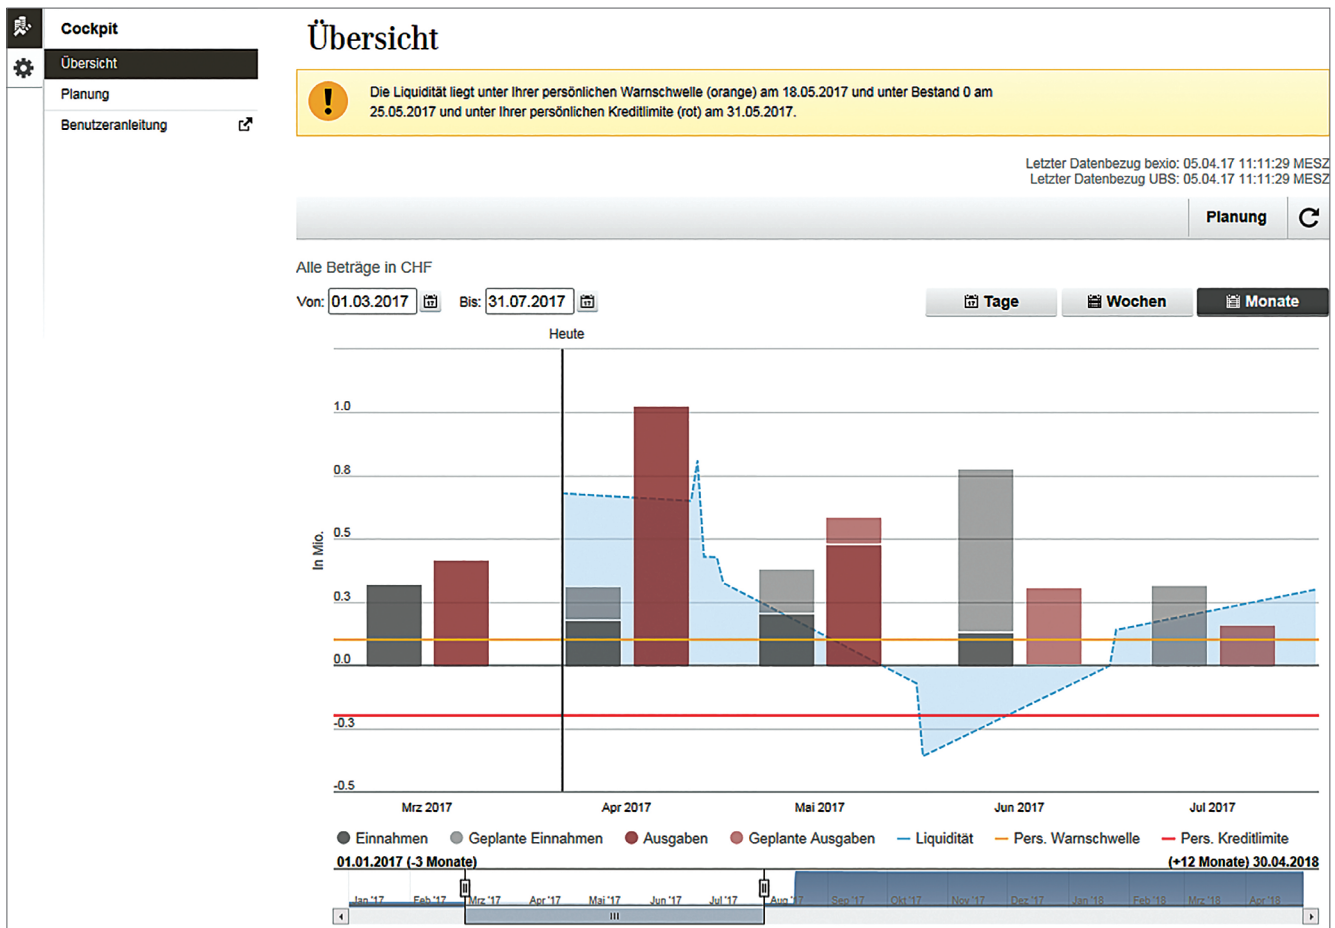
Cockpit
Übersicht
Planung
Benutzeranleitung

Übersicht

Die Liquidität liegt unter Ihrer persönlichen Warnschwelle (orange) am 18.05.2017 und unter Bestand 0 am 25.05.2017 und unter Ihrer persönlichen Kreditlimite (rot) am 31.05.2017.

Letzter Datenbezug bexio: 05.04.17 11:11:29 MESZ
Letzter Datenbezug UBS: 05.04.17 11:11:29 MESZ

Planung

Alle Beträge in CHF

Von: 01.03.2017 Bis: 31.07.2017

Tage Wochen Monate

Heute

1.0
0.8
0.5
0.3
0.0
-0.3
-0.5

In Mio.

Mrz 2017 Apr 2017 Mai 2017 Jun 2017 Jul 2017

Einnahmen Geplante Einnahmen Ausgaben Geplante Ausgaben Liquidität Pers. Warnschwelle Pers. Kreditlimite

01.01.2017 (-3 Monate) (+12 Monate) 30.04.2018

Jan '17 Feb '17 Mrz '17 Apr '17 Mai '17 Jun '17 Jul '17 Aug '17 Sep '17 Okt '17 Nov '17 Dez '17 Jan '18 Feb '18 Mrz '18 Apr '18